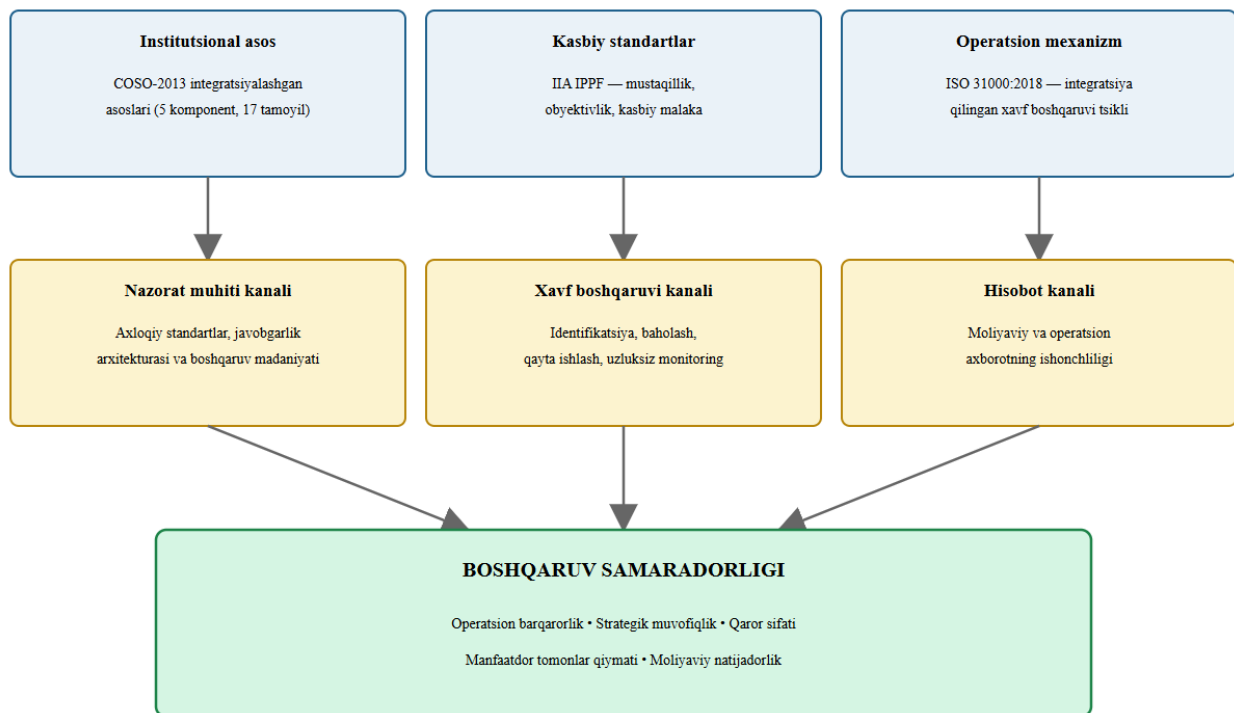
Institutsional asos

COSO-2013 integratsiyalashgan asoslari (5 komponent, 17 tamoyil)

Kasbiy standartlar

IIA IPPF — mustaqillik, obyektivlik, kasbiy malaka

Operatsion mexanizm

ISO 31000:2018 — integratsiya qilingan xavf boshqaruvi tsikli

Nazorat muhiti kanali

Axloqiy standartlar, javobgarlik arxitekturasi va boshqaruv madaniyati

Xavf boshqaruvi kanali

Identifikatsiya, baholash, qayta ishlash, uzluksiz monitoring

Hisobot kanali

Moliyaviy va operatsion axborotning ishonchliligi

BOSHQARUV SAMARADORLIGI

Operatsion barqarorlik • Strategik muvofiqlik • Qaror sifati

Manfaatdor tomonlar qiymati • Moliyaviy natijadorlik